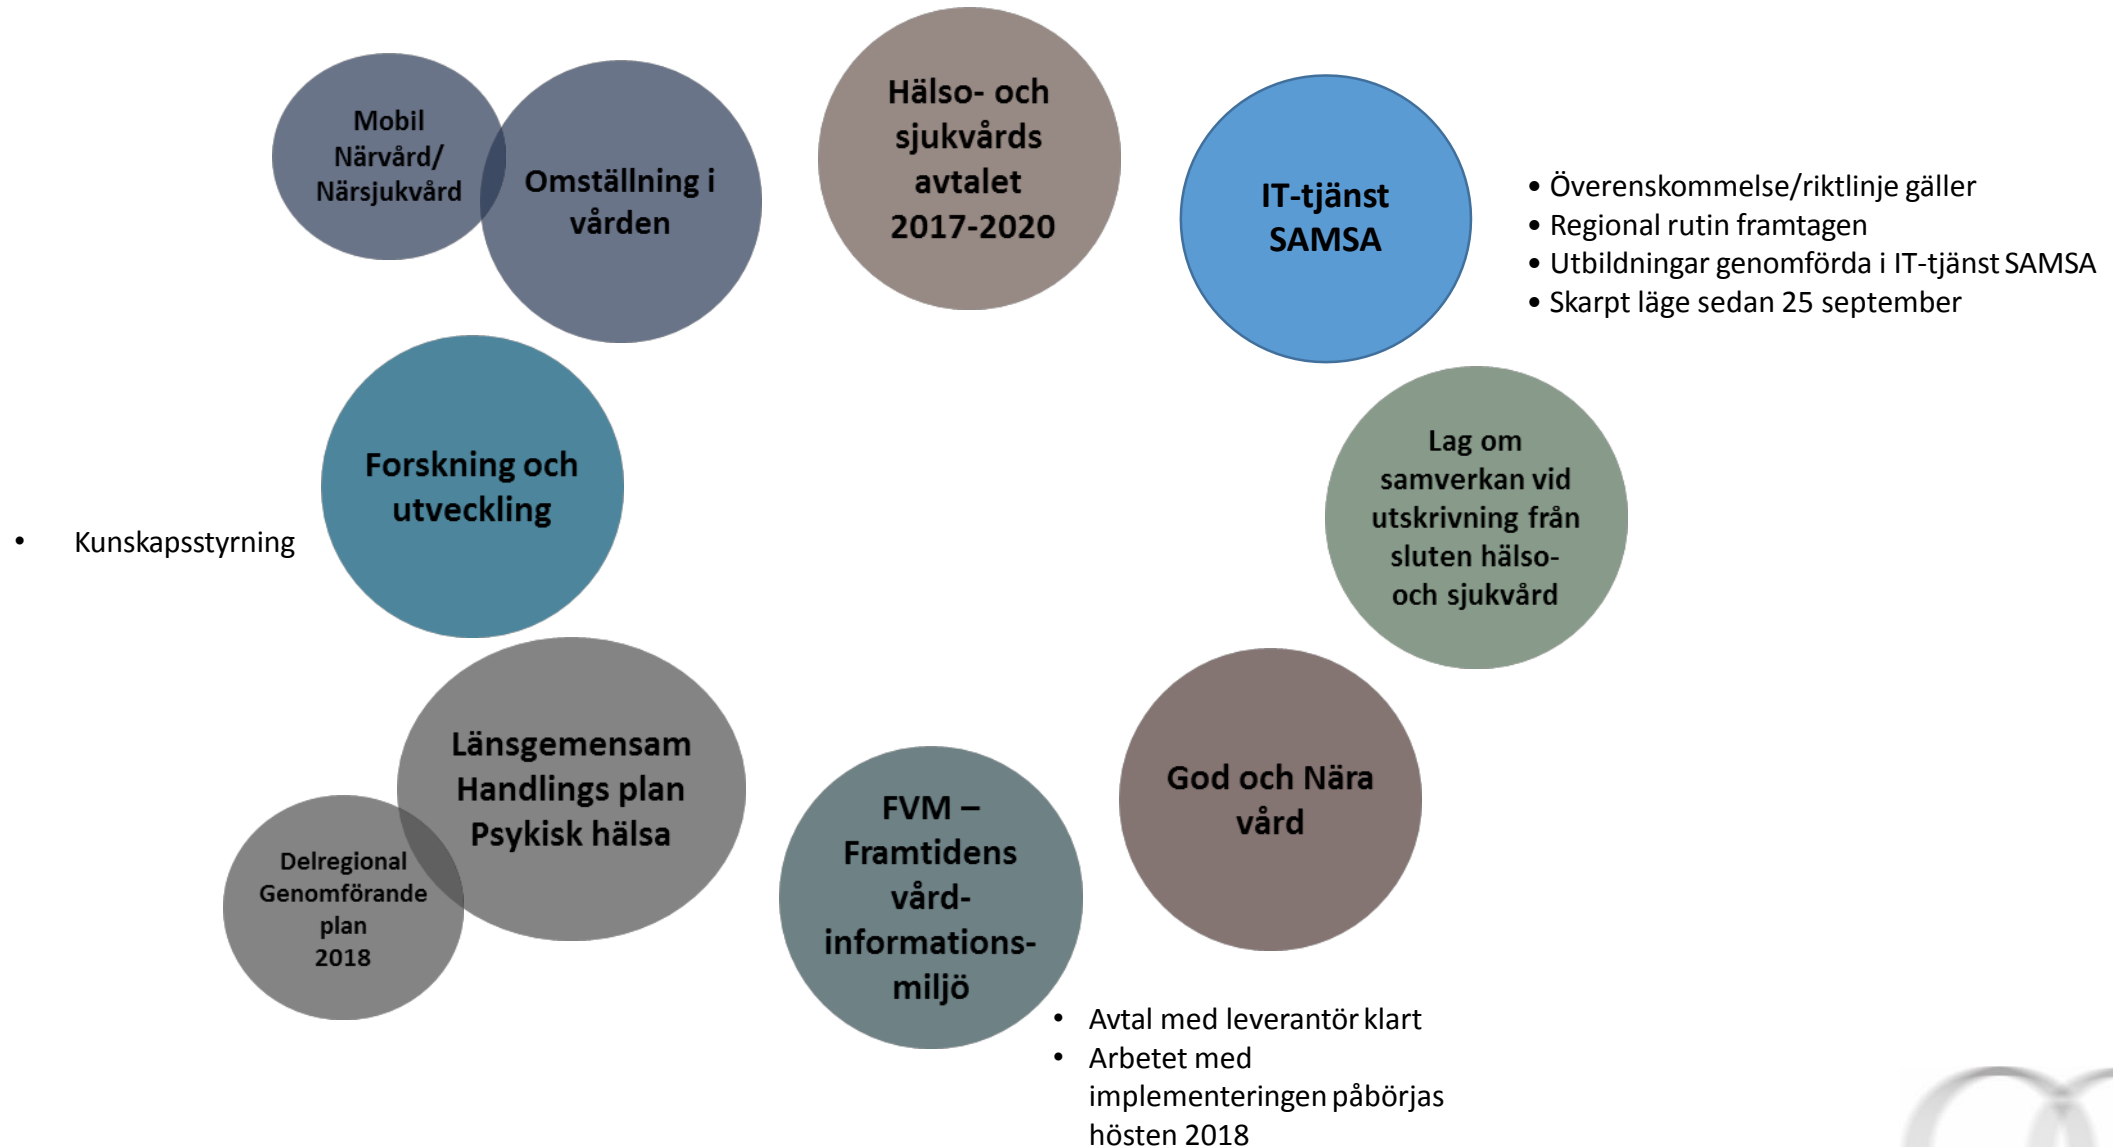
Mobil Närvård/ Närsjukvård

Omställning i vården

Hälso- och sjukvårds avtalet 2017-2020

IT-tjänst SAMSA

• Överenskommelse/riktlinje gäller
• Regional rutin framtagen
• Utbildningar genomförda i IT-tjänst SAMSA
• Skarpt läge sedan 25 september

Forskning och utveckling

• Kunskapsstyrning

Lag om samverkan vid utskrivning från sluten hälso- och sjukvård

Länsgemensam Handlings plan Psykisk hälsa

Delregional Genomförande plan 2018

FVM – Framtidens vård- informations- miljö

God och Nära vård

• Avtal med leverantör klart
• Arbetet med implementeringen påbörjas hösten 2018